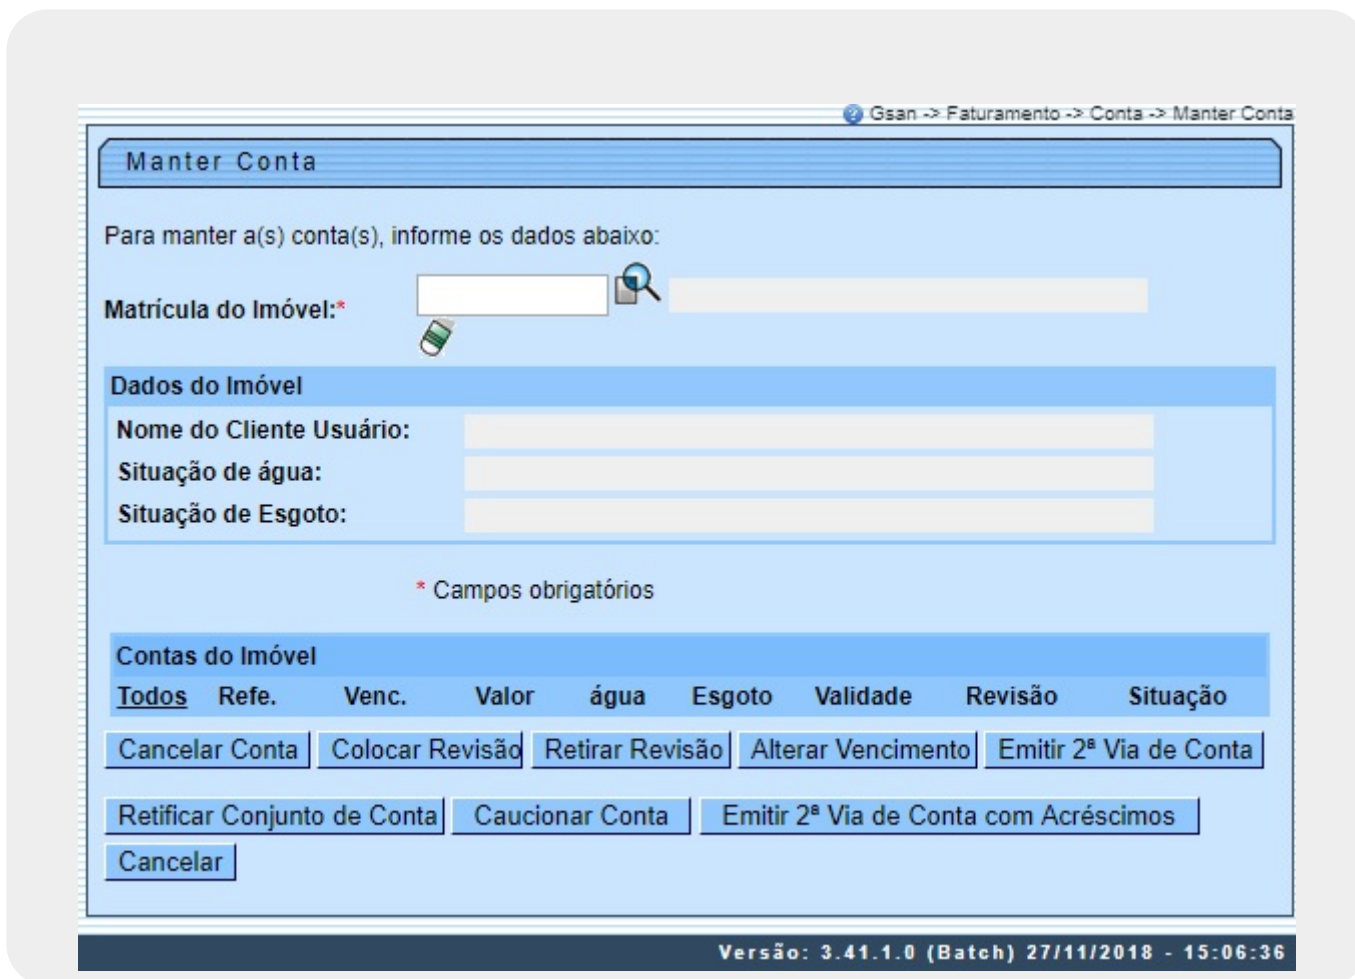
Gsan -> Faturamento -> Conta -> Manter Conta

Manter Conta

Para manter a(s) conta(s), informe os dados abaixo:

Matrícula do Imóvel:*

Dados do Imóvel

Nome do Cliente Usuário:

Situação de água:

Situação de Esgoto:

* Campos obrigatórios

Contas do Imóvel

| Todos | Refe. | Venc. | Valor | água | Esgoto | Validade | Revisão | Situação |
|---|---|---|---|---|---|---|---|---|

Cancelar Conta | Colocar Revisão | Retirar Revisão | Alterar Vencimento | Emitir 2ª Via de Conta

Retificar Conjunto de Conta | Caucionar Conta | Emitir 2ª Via de Conta com Acréscimos

Cancelar

Versão: 3.41.1.0 (Batch) 27/11/2018 - 15:06:36